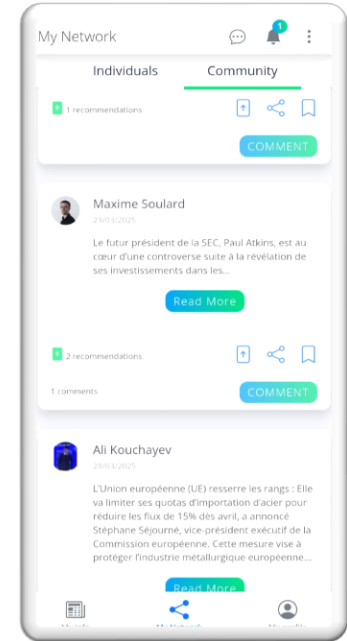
My Network

1

Individuals

Community

1 recommendations

COMMENT

Maxime Soulard

29/03/2025

Le futur président de la SEC, Paul Atkins, est au cœur d'une controverse suite à la révélation de ses investissements dans les...

Read More

2 recommendations

1 comments

COMMENT

Ali Kouchayev

29/03/2025

L'Union européenne (UE) resserre les rangs : Elle va limiter ses quotas d'importation d'acier pour réduire les flux de 15% dès avril, a annoncé Stéphane Séjourné, vice-président exécutif de la Commission européenne. Cette mesure vise à protéger l'industrie métallurgique européenne...

Read More

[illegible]

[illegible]

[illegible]